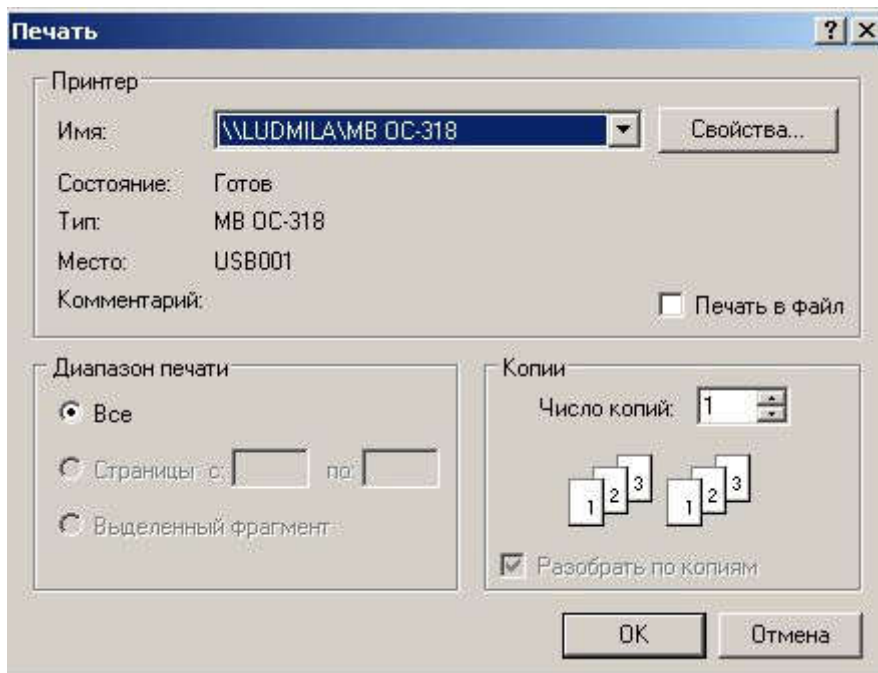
Печать

?

X

Принтер

Имя: \\LUDMILA\MB OC-318

Свойства...

Состояние: Готов

Тип: MB OC-318

Место: USB001

Комментарий:

Печать в файл

Диапазон печати

Все

Страницы с: по:

Выделенный фрагмент

Копии

Число копий: 1

1 2 3 1 2 3

Разобрать по копиям

OK

Отмена